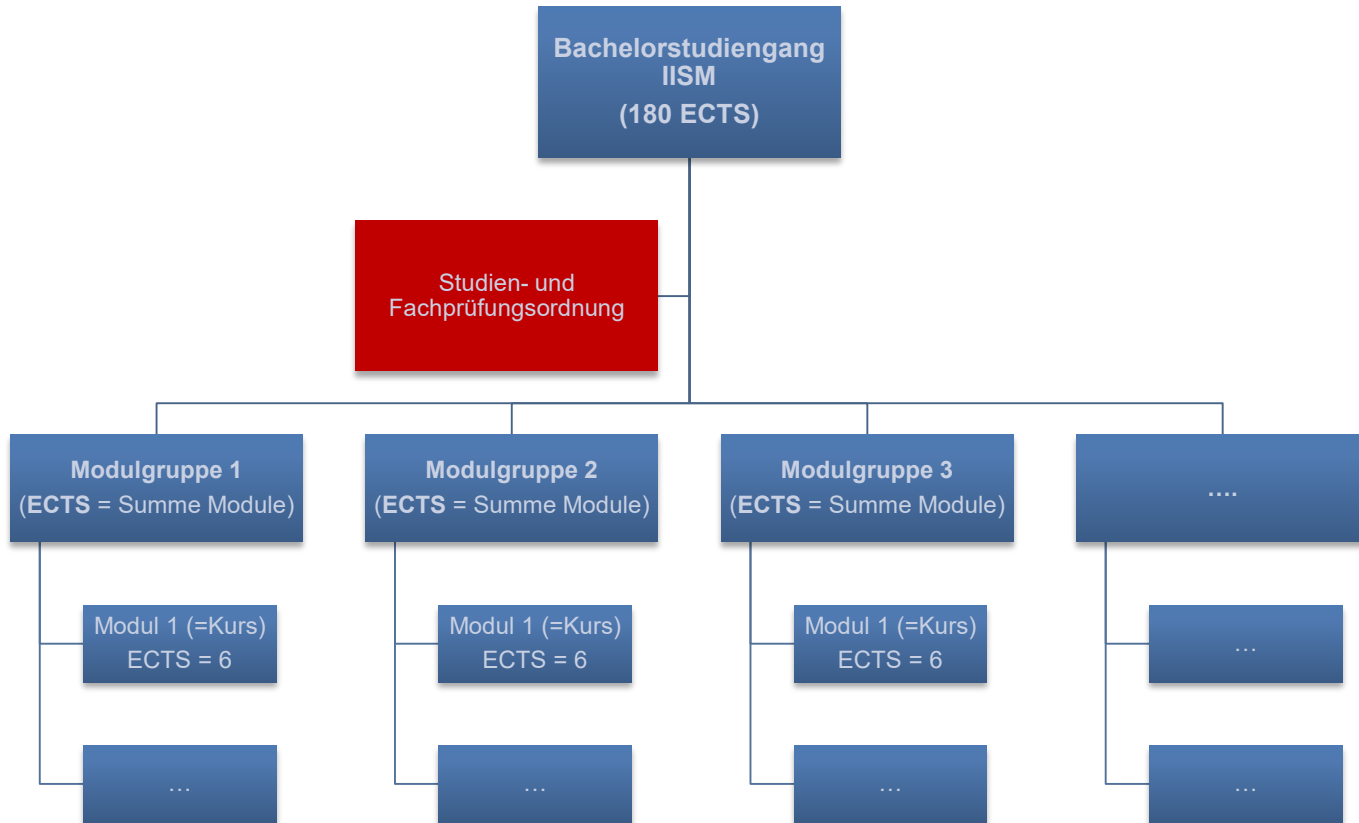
Bachelorstudiengang IISM

(180 ECTS)

Studien- und Fachprüfungsordnung

Modulgruppe 1
(ECTS = Summe Module)

Modul 1 (=Kurs)
ECTS = 6

…

Modulgruppe 2
(ECTS = Summe Module)

Modul 1 (=Kurs)
ECTS = 6

…

Modulgruppe 3
(ECTS = Summe Module)

Modul 1 (=Kurs)
ECTS = 6

…

….

…

…